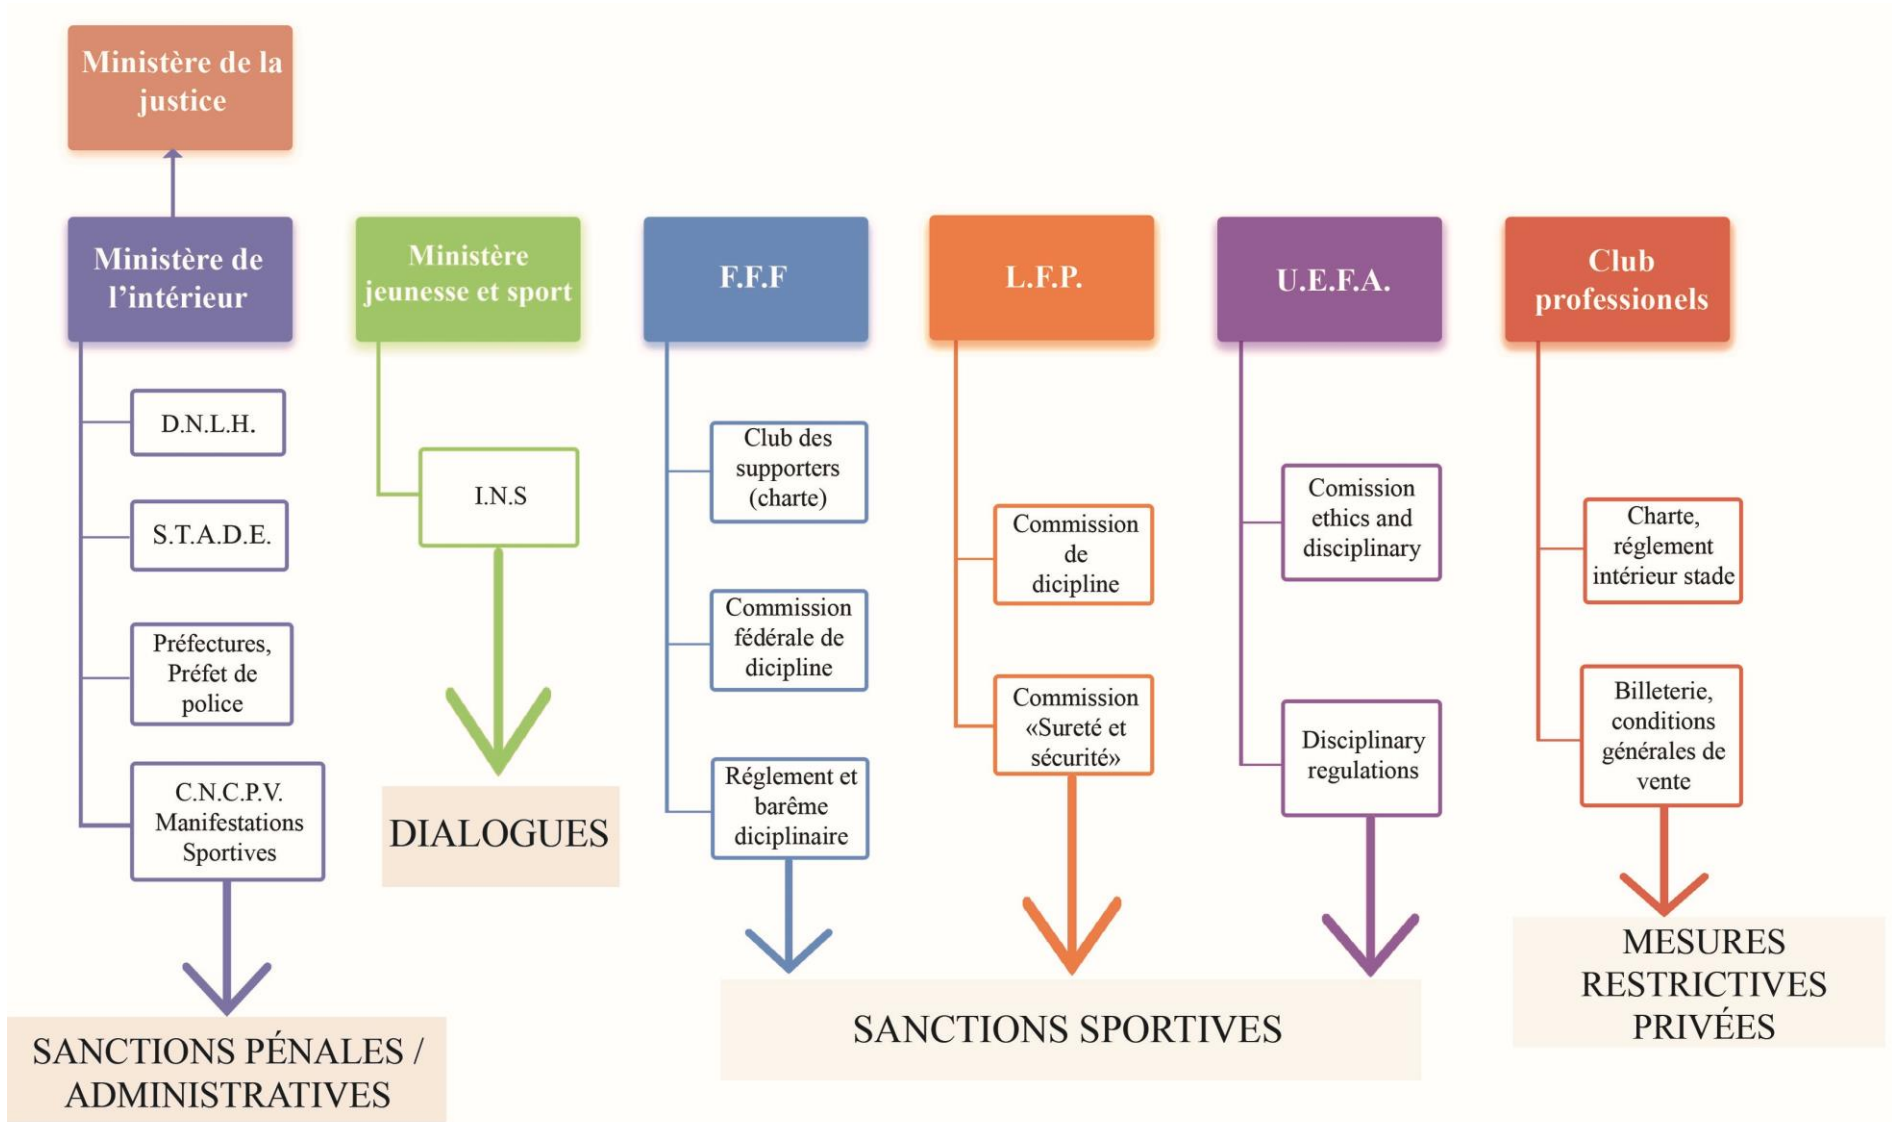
Ministère de la justice

Ministère de l'intérieur

D.N.L.H.

S.T.A.D.E.

Préfectures, Préfet de police

C.N.C.P.V. Manifestations Sportives

SANCTIONS PÉNALES / ADMINISTRATIVES

Ministère jeunesse et sport

I.N.S

DIALOGUES

F.F.F

Club des supporters (charte)

Commission fédérale de dicipline

Réglement et barême diciplinaire

L.F.P.

Commission de dicipline

Commission «Sureté et sécurité»

U.E.F.A.

Comission ethics and disciplinary

Disciplinary regulations

SANCTIONS SPORTIVES

Club professionels

Charte, réglement intérieur stade

Billeterie, conditions générales de vente

MESURES RESTRICTIVES PRIVÉES